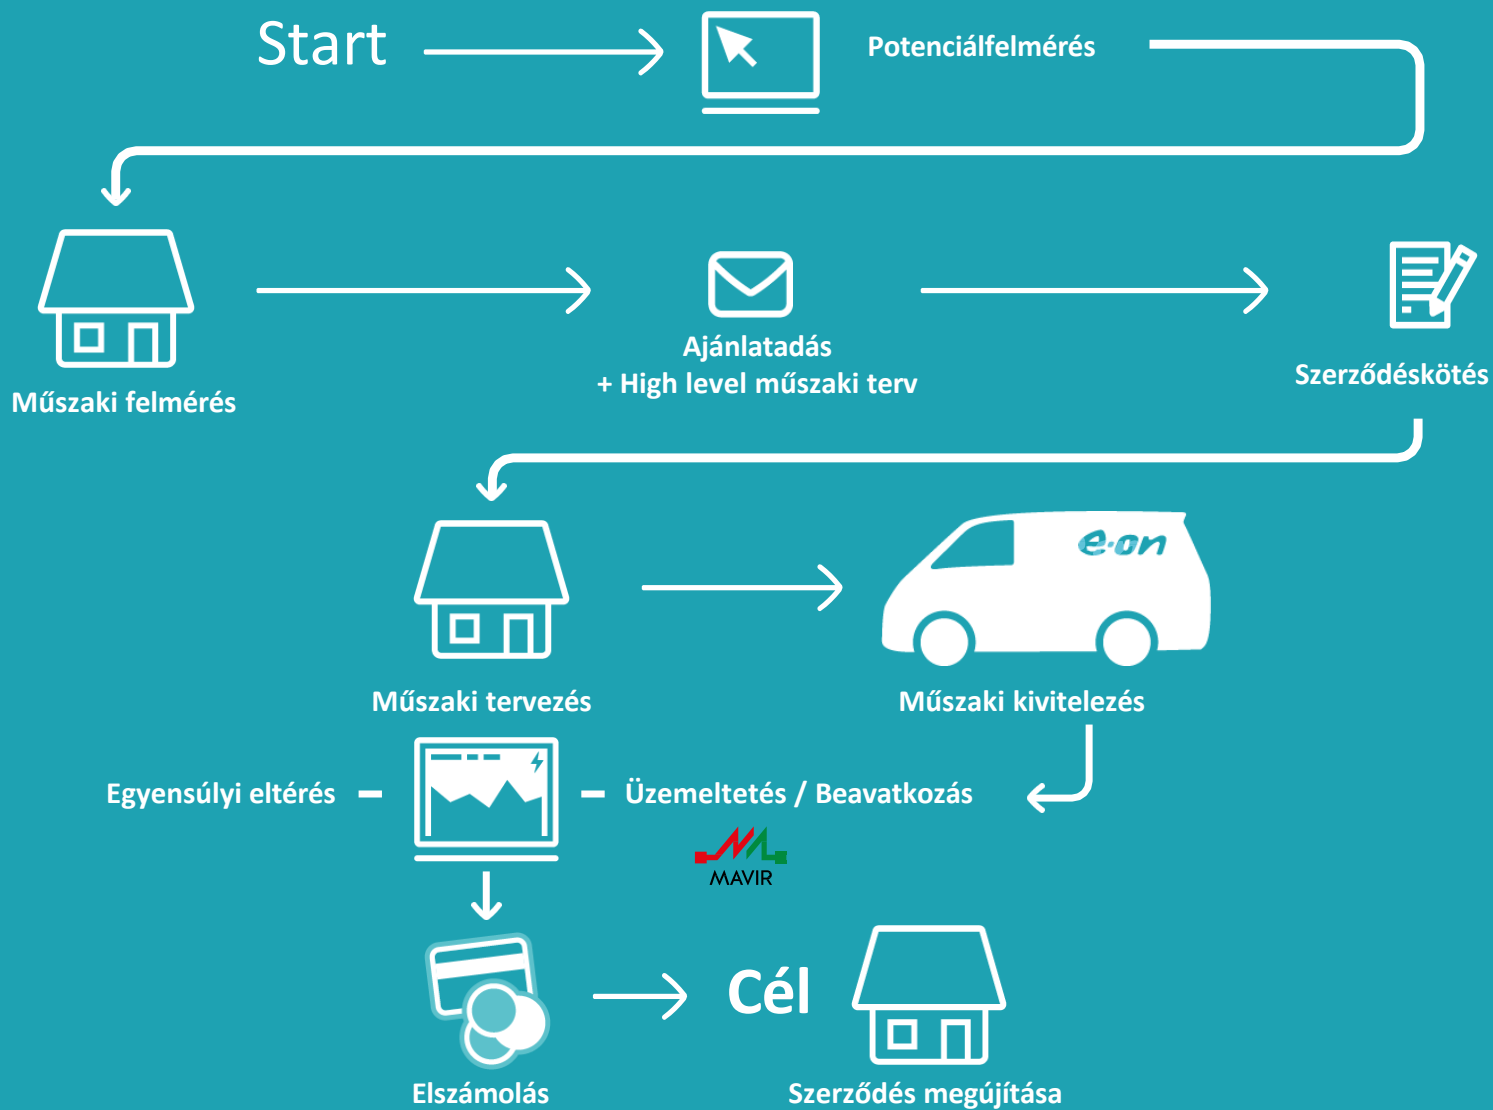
Start

Potenciálfelmérés

Műszaki felmérés

Ajánlatadás
+ High level műszaki terv

Szerződéskötés

Műszaki tervezés

e·on

Műszaki kivitelezés

Egyensúlyi eltérés

Üzemeltetés / Beavatkozás

MAVIR

Elszámolás

Cél

Szerződés megújítása